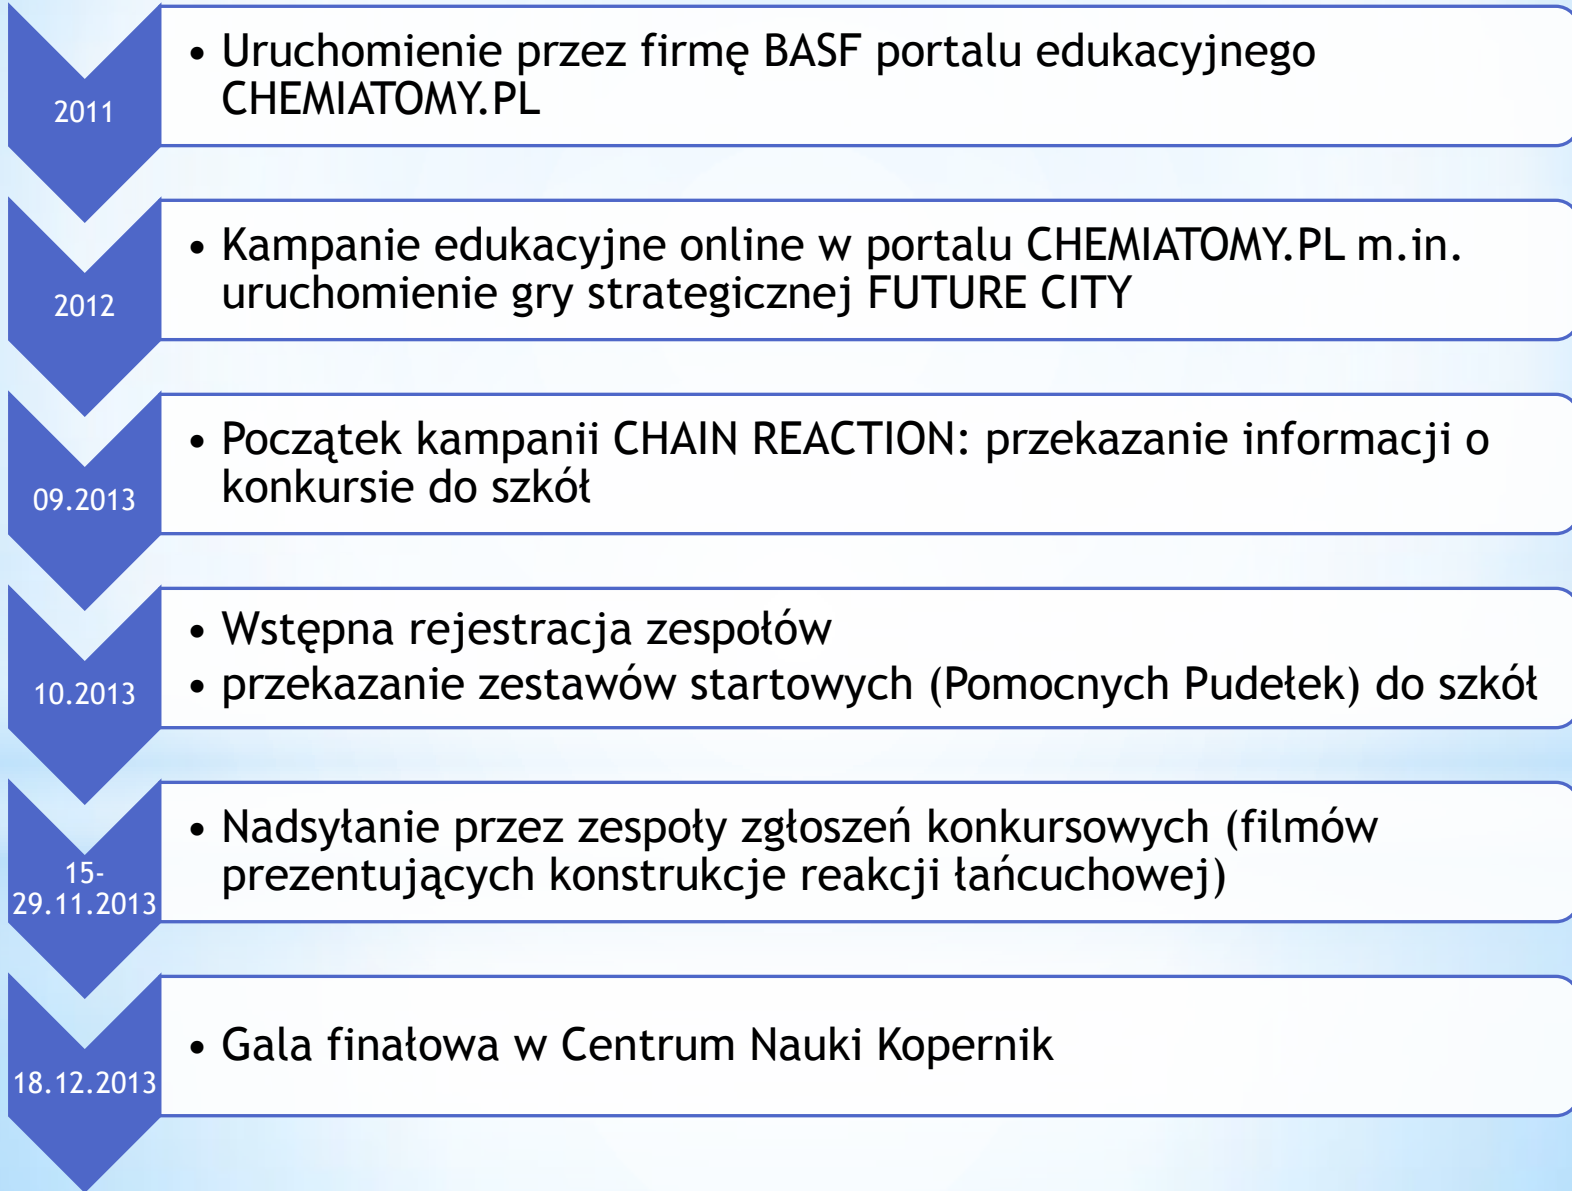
2011

• Uruchomienie przez firmę BASF portalu edukacyjnego CHEMIATOMY.PL

2012

• Kampanie edukacyjne online w portalu CHEMIATOMY.PL m.in. uruchomienie gry strategicznej FUTURE CITY

09.2013

• Początek kampanii CHAIN REACTION: przekazanie informacji o konkursie do szkół

10.2013

• Wstępna rejestracja zespołów
• przekazanie zestawów startowych (Pomocnych Pudełek) do szkół

15-29.11.2013

• Nadsyłanie przez zespoły zgłoszeń konkursowych (filmów prezentujących konstrukcje reakcji łańcuchowej)

18.12.2013

• Gala finałowa w Centrum Nauki Kopernik